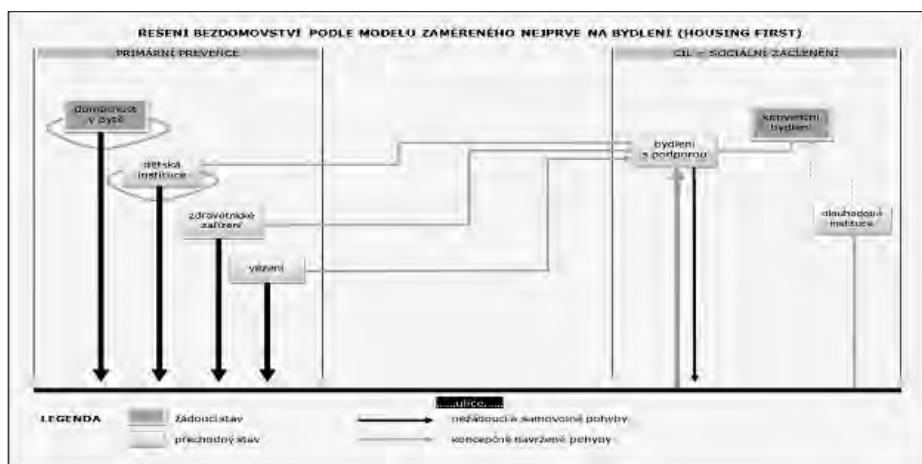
ŘEŠENÍ BEZDOMOVSTVÍ PODLE MODELU ZAMĚŘENÉHO NEJPRVE NA BYDLENÍ (HOUSING FIRST)

PRIMÁRNÍ PREVENCE

CÍL – SOCIÁLNÍ ZAČLENĚNÍ

domácnost v bytě

dětská instituce

zdravotnické zařízení

vězení

bydlení s podporou

konvenční bydlení

dlouhodobá instituce

ulice

LEGENDA

žádoucí stav

přechodný stav

nežádoucí a samovolné pohyby

koncepčně navržené pohyby